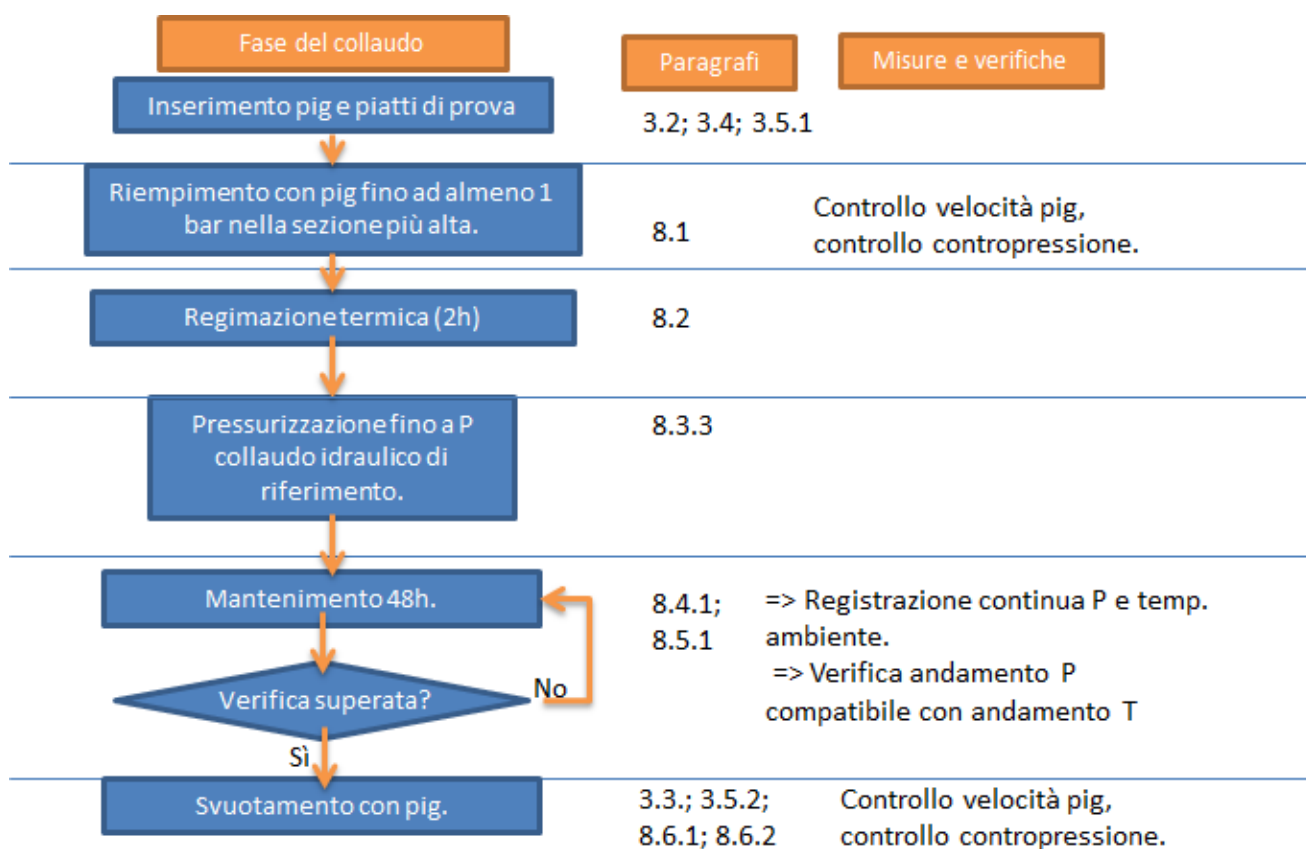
Fase del collaudo

Paragrafi

Misure e verifiche

Inserimento pig e piatti di prova

3.2; 3.4; 3.5.1

Riempimento con pig fino ad almeno 1 bar nella sezione più alta.

8.1

Controllo velocità pig, controllo contropressione.

Regimazione termica (2h)

8.2

Pressurizzazione fino a P collaudo idraulico di riferimento.

8.3.3

Mantenimento 48h.

8.4.1; 8.5.1

=> Registrazione continua P e temp. ambiente.
=> Verifica andamento P compatibile con andamento T

Verifica superata?

No

Sì

Svuotamento con pig.

3.3.; 3.5.2; 8.6.1; 8.6.2

Controllo velocità pig, controllo contropressione.